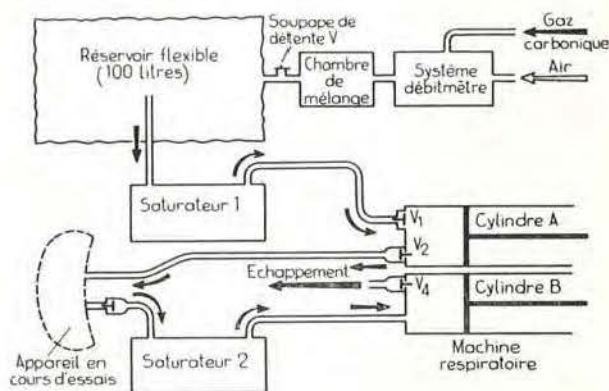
Soupape de détente V

Gaz carbonique

Réservoir flexible (100 litres)

Chambre de mélange

Système débitmètre

Air

Saturateur 1

$V_1$

Cylindre A

$V_2$

Echappement

$V_4$

Cylindre B

Appareil en cours d'essais

Saturateur 2

Machine respiratoire